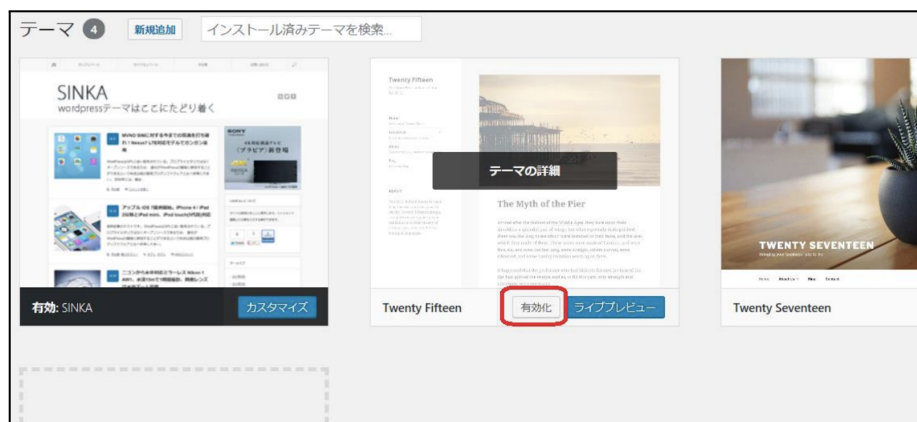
テーマ 4 新規追加 インストール済みテーマを検索...

SINKA
wordpressテーマはここにたどり着く

有効: SINKA カスタマイズ

Twenty Fifteen

テーマの詳細

The Myth of the Pier

Twenty Fifteen 有効化 ライブプレビュー

TWENTY SEVENTEEN

Twenty Seventeen